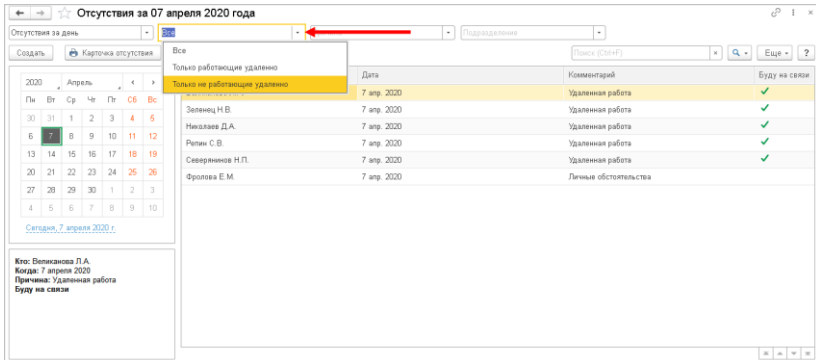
← → ☆ Отсутствия за 07 апреля 2020 года

Отсутствия за день

Все

Подразделения

Создать

Карточка отсутствия

Все

Только работающие удаленно

Только не работающие удаленно

Поиск (Ctrl+F)

Еще

?

2020

Апрель

| Пн | Вт | Ср | Чт | Пт | Сб | Вс |
|---|---|---|---|---|---|---|
| 30 | 31 | 1 | 2 | 3 | 4 | 5 |
| 6 | 7 | 8 | 9 | 10 | 11 | 12 |
| 13 | 14 | 15 | 16 | 17 | 18 | 19 |
| 20 | 21 | 22 | 23 | 24 | 25 | 26 |
| 27 | 28 | 29 | 30 | 1 | 2 | 3 |
| 4 | 5 | 6 | 7 | 8 | 9 | 10 |

Сегодня, 7 апреля 2020 г.

| | Дата | Комментарий | Буду на связи |
|---|---|---|---|
| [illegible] | 7 апр. 2020 | Удаленная работа | ✓ |
| Зеленец Н.В. | 7 апр. 2020 | Удаленная работа | ✓ |
| Николаев Д.А. | 7 апр. 2020 | Удаленная работа | ✓ |
| Репин С.В. | 7 апр. 2020 | Удаленная работа | ✓ |
| Северянинов Н.П. | 7 апр. 2020 | Удаленная работа | ✓ |
| Фролова Е.М. | 7 апр. 2020 | Личные обстоятельства | |

Кто: Великанова Л.А.
Когда: 7 апреля 2020
Причина: Удаленная работа
Буду на связи